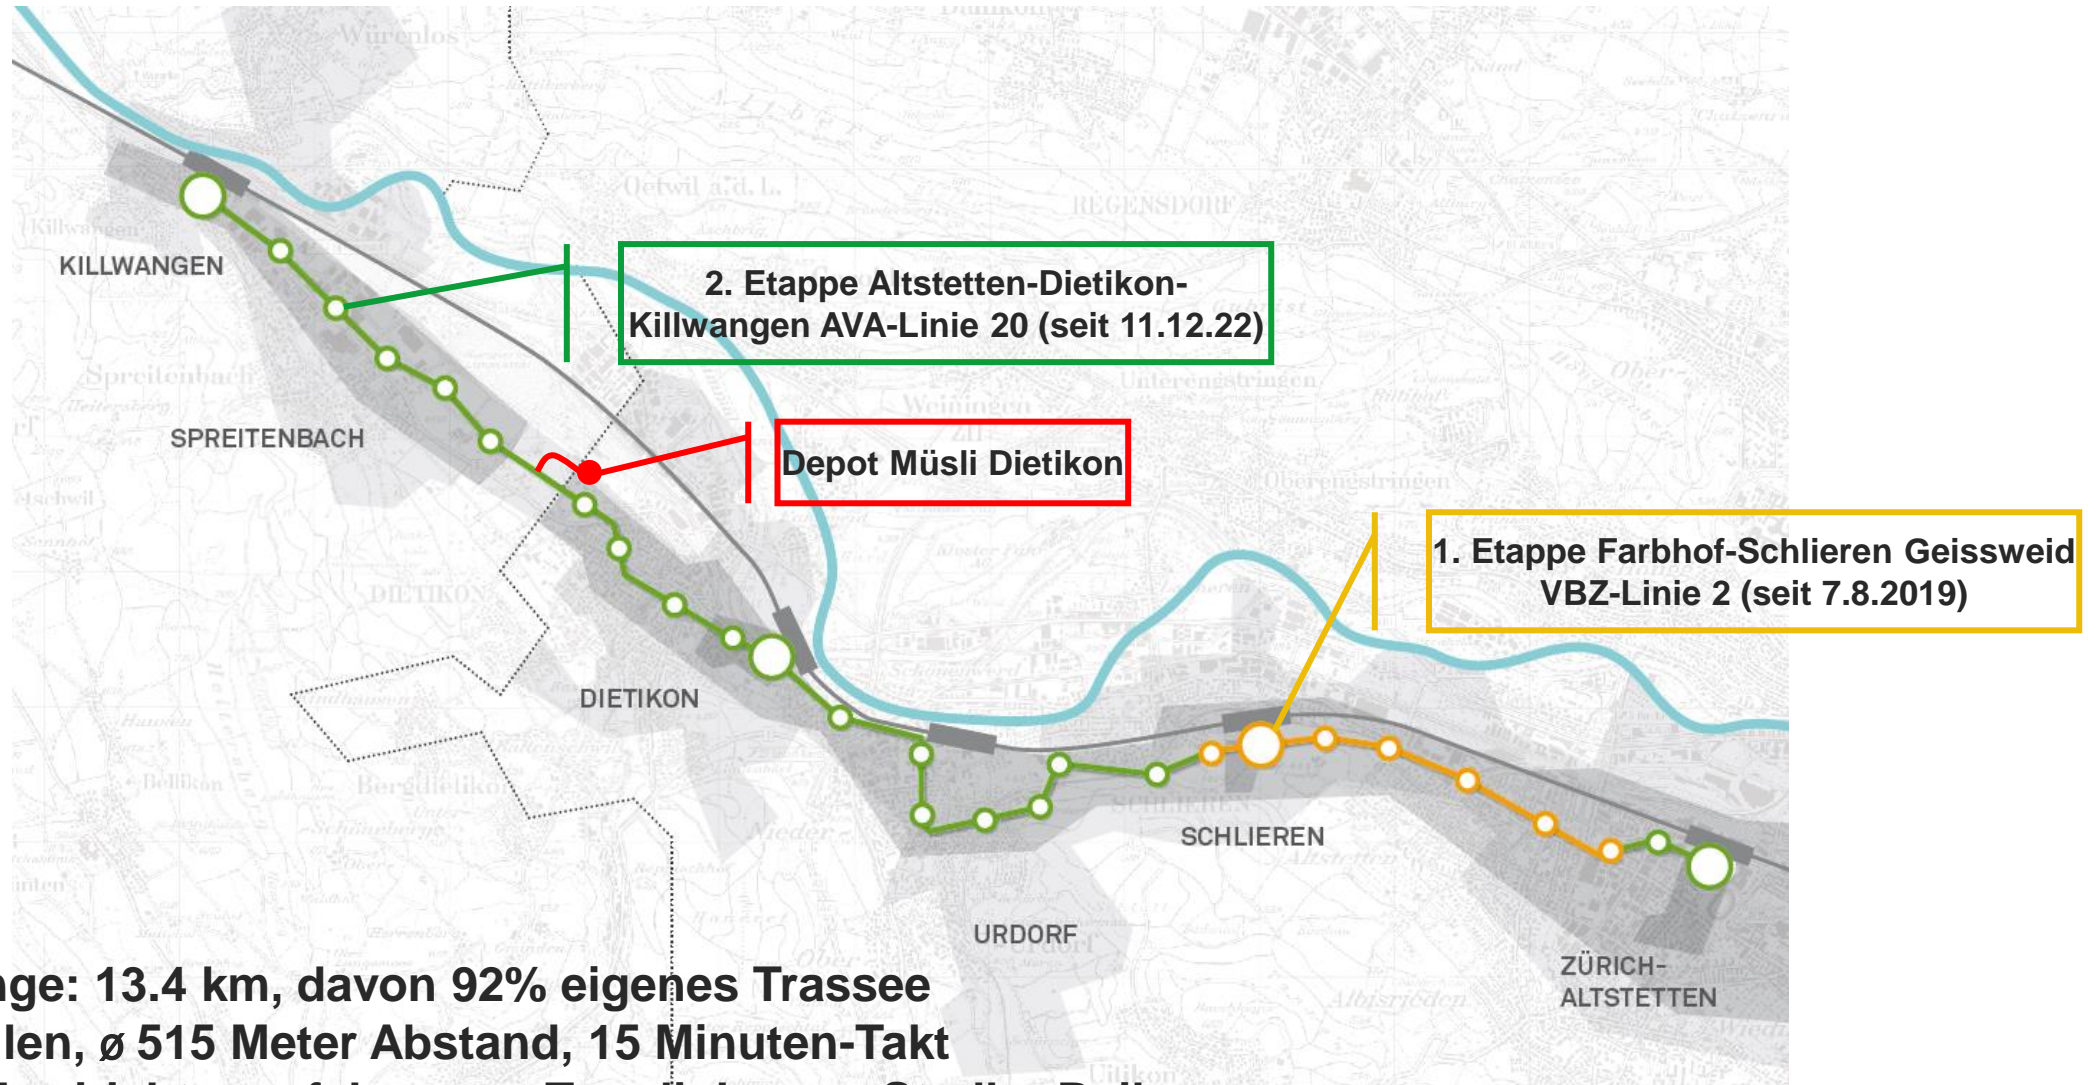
Würenlos

Oetwil a.d.L.

REGENSDORF

KILLWANGEN

2. Etappe Altstetten-Dietikon-Killwangen AVA-Linie 20 (seit 11.12.22)

Spreitenbach

SPREITENBACH

Weiningen

Depot Müsli Dietikon

Unterengstringen

Oberengstringen

1. Etappe Farbhof-Schlieren Geissweid VBZ-Linie 2 (seit 7.8.2019)

DIETIKON

DIETIKON

Bergdietikon

SCHLIEREN

URDORF

ZÜRICH-ALTSTETTEN

Albisrieden

ge: 13.4 km, davon 92% eigenes Trassee

len, ø 515 Meter Abstand, 15 Minuten-Takt

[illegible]